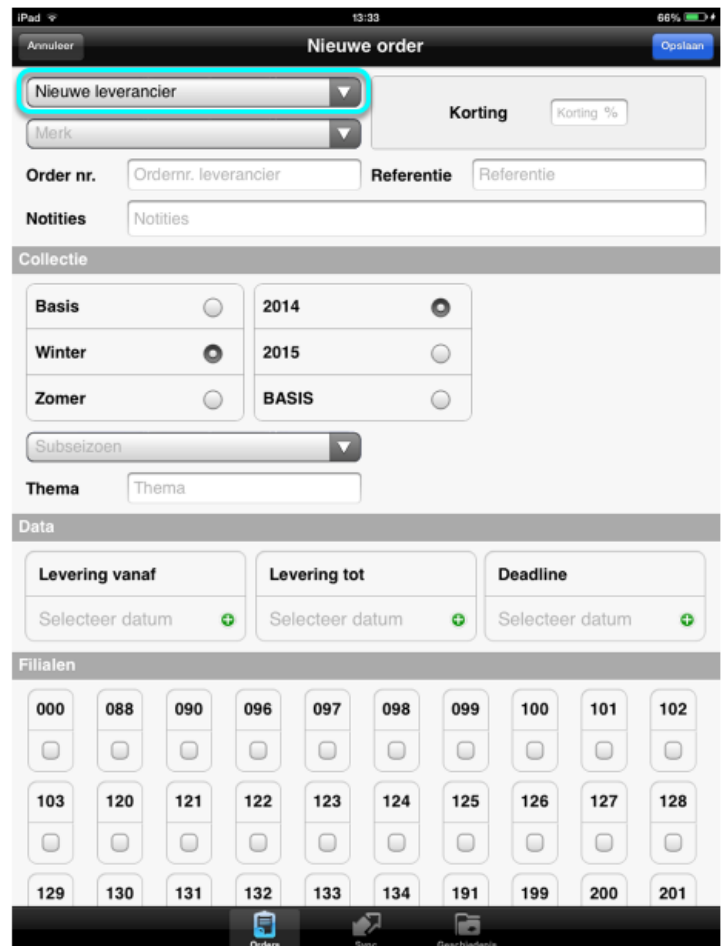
iPad 13:33 66%

Annuleer Nieuwe order Opslaan

Nieuwe leverancier

Merk

Korting Korting %

Order nr. Ordernr. leverancier Referentie Referentie

Notities Notities

Collectie

Basis
Winter
Zomer

2014
2015
BASIS

Subseizoen

Thema Thema

Data

Levering vanaf
Selecteer datum

Levering tot
Selecteer datum

Deadline
Selecteer datum

Filialen

000 088 090 096 097 098 099 100 101 102

103 120 121 122 123 124 125 126 127 128

129 130 131 132 133 134 191 199 200 201

Orders Sync Geschiedenis